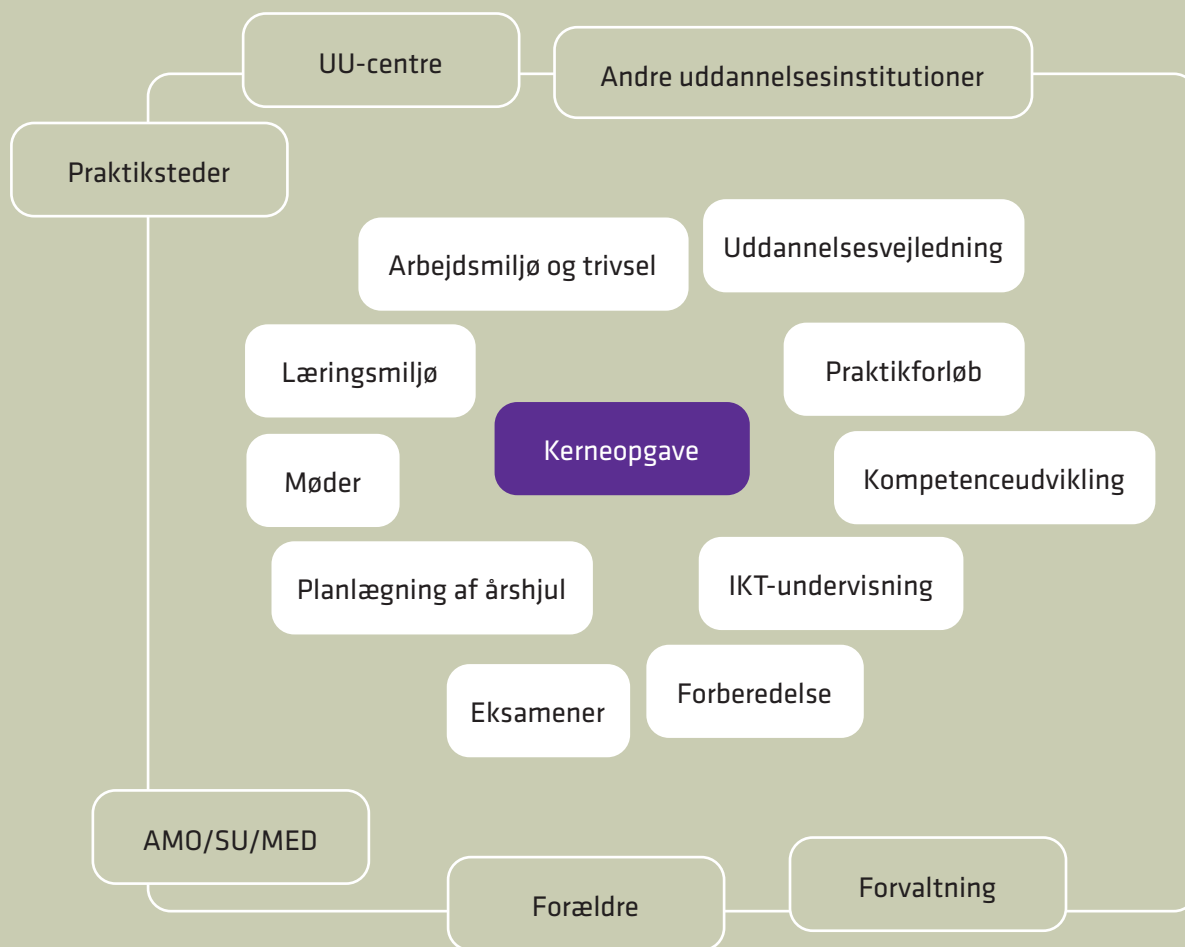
UU-centre

Andre uddannelsesinstitutioner

Praktiksteder

Arbejdsmiljø og trivsel

Uddannelsesvejledning

Læringsmiljø

Praktikforløb

Kerneopgave

Møder

Kompetenceudvikling

Planlægning af årshjul

IKT-undervisning

Eksamener

Forberedelse

AMO/SU/MED

Forældre

Forvaltning